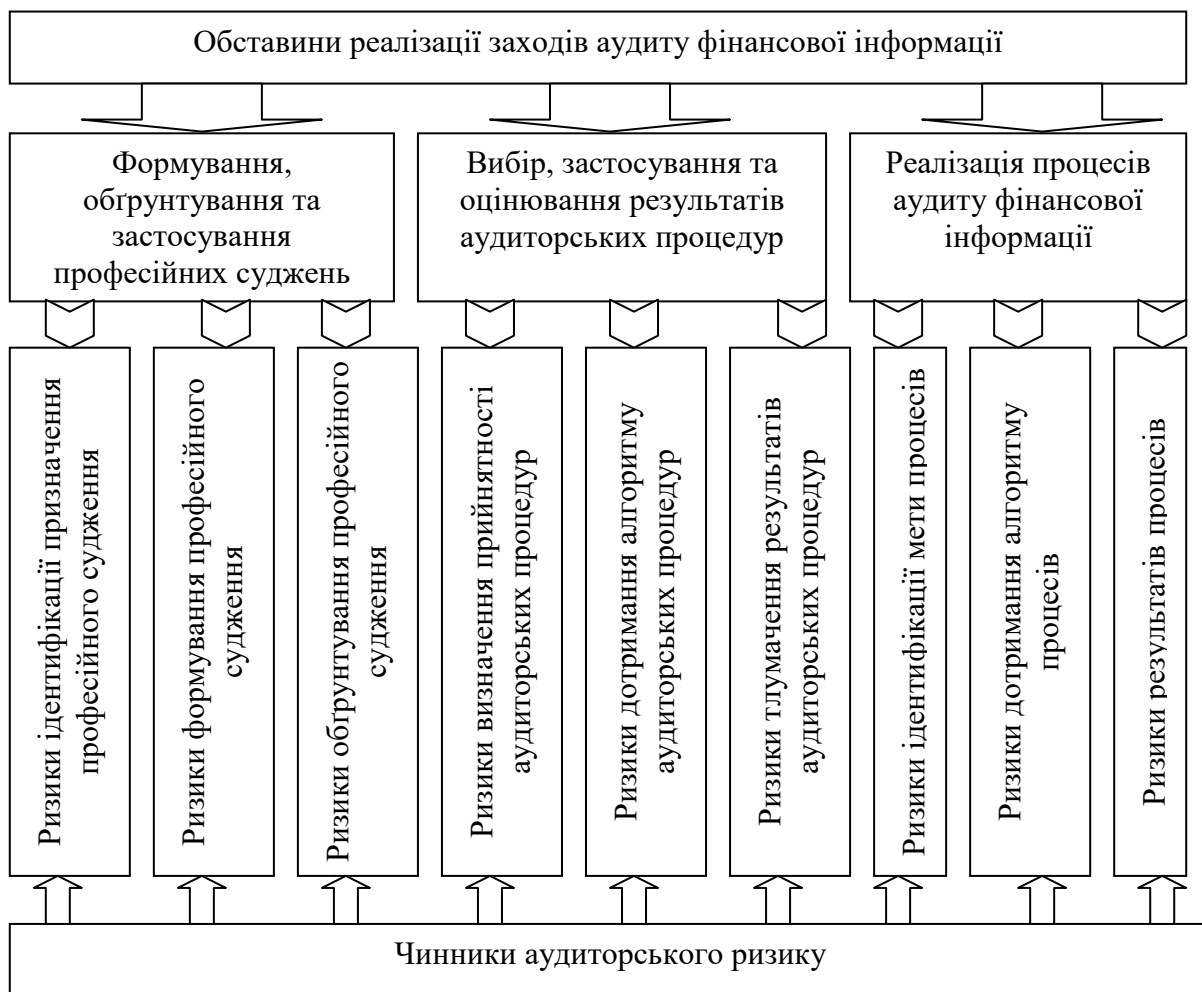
Обставини реалізації заходів аудиту фінансової інформації

Формування, обґрунтування та застосування професійних суджень

Вибір, застосування та оцінювання результатів аудиторських процедур

Реалізація процесів аудиту фінансової інформації

Ризики ідентифікації призначення професійного судження

Ризики формування професійного судження

Ризики обґрунтування професійного судження

Ризики визначення прийнятності аудиторських процедур

Ризики дотримання алгоритму аудиторських процедур

Ризики тлумачення результатів аудиторських процедур

Ризики ідентифікації мети процесів

Ризики дотримання алгоритму процесів

Ризики результатів процесів

Чинники аудиторського ризику